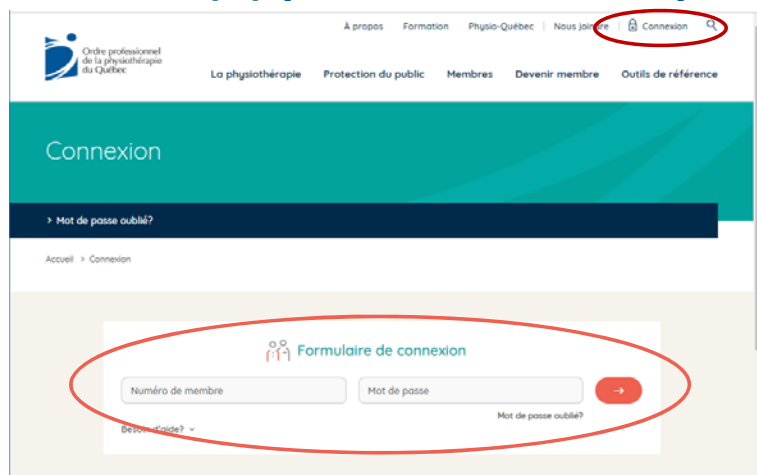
À propos Formation Physio-Québec Nous joindre Connexion

Ordre professionnel de la physiothérapie du Québec

La physiothérapie Protection du public Membres Devenir membre Outils de référence

Connexion

> Mot de passe oublié?

Accueil > Connexion

Formulaire de connexion

Numéro de membre

Mot de passe

→

Mot de passe oublié?

Besoin d'aide?